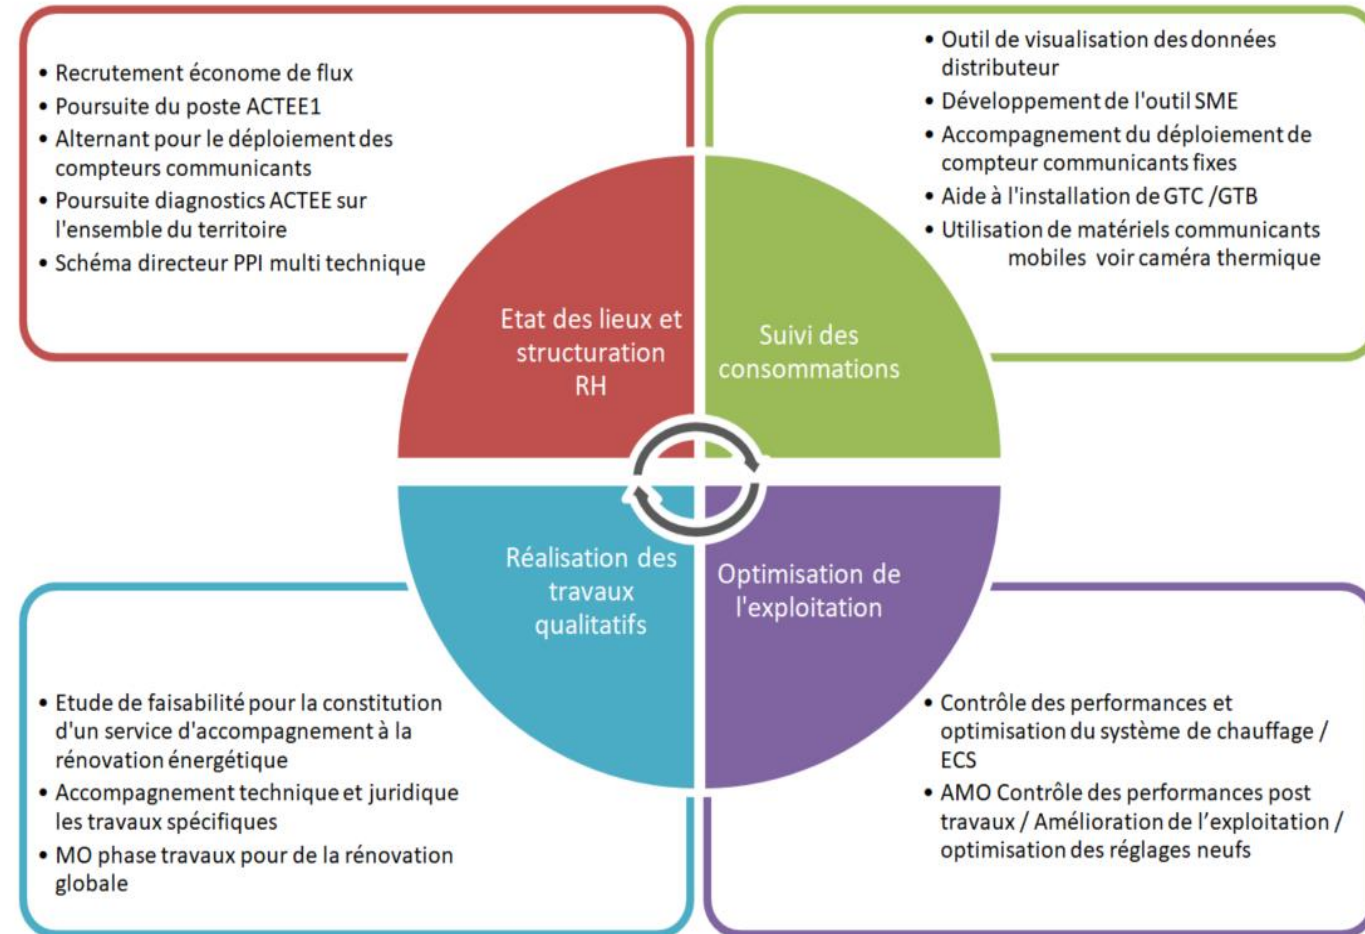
• Recrutement économe de flux
• Poursuite du poste ACTEE1
• Alternant pour le déploiement des compteurs communicants
• Poursuite diagnostics ACTEE sur l'ensemble du territoire
• Schéma directeur PPI multi technique

• Outil de visualisation des données distributeur
• Développement de l'outil SME
• Accompagnement du déploiement de compteur communicants fixes
• Aide à l'installation de GTC /GTB
• Utilisation de matériels communicants mobiles voir caméra thermique

Etat des lieux et structuration RH

Suivi des consommations

Réalisation des travaux qualitatifs

Optimisation de l'exploitation

• Etude de faisabilité pour la constitution d'un service d'accompagnement à la rénovation énergétique
• Accompagnement technique et juridique les travaux spécifiques
• MO phase travaux pour de la rénovation globale

• Contrôle des performances et optimisation du système de chauffage / ECS
• AMO Contrôle des performances post travaux / Amélioration de l'exploitation / optimisation des réglages neufs